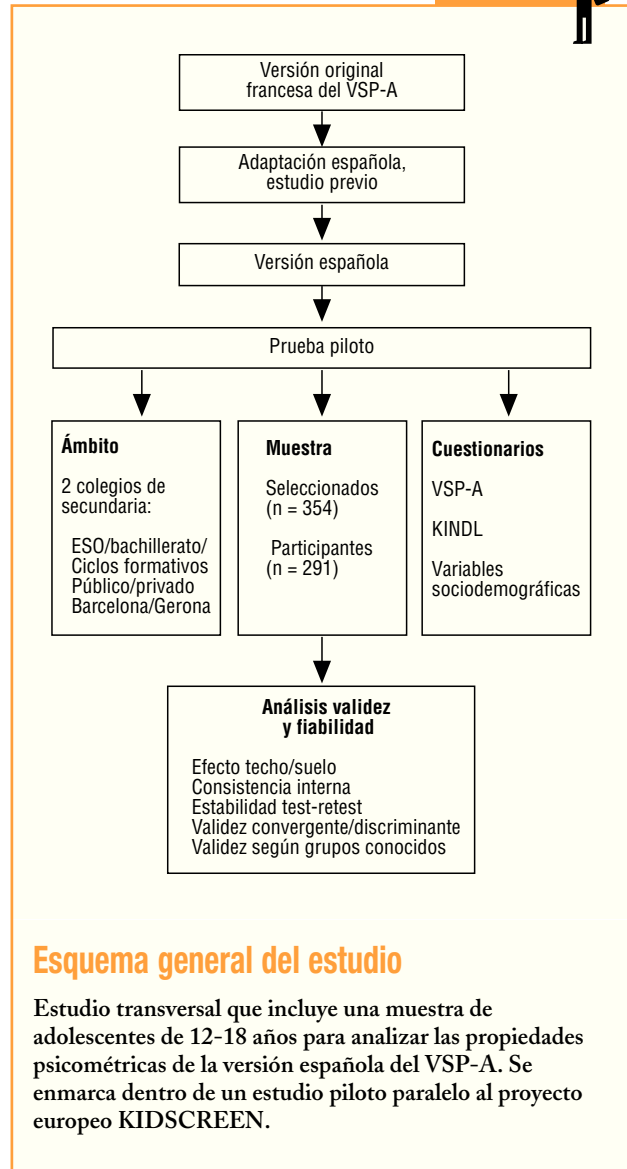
Versión original francesa del VSP-A

Adaptación española, estudio previo

Versión española

Prueba piloto

**Ámbito**

2 colegios de secundaria:

ESO/bachillerato/
Ciclos formativos
Público/privado
Barcelona/Gerona

**Muestra**

Seleccionados (n = 354)

Participantes (n = 291)

**Cuestionarios**

VSP-A

KINDL

Variables sociodemográficas

**Análisis validez y fiabilidad**

Efecto techo/suelo
Consistencia interna
Estabilidad test-retest
Validez convergente/discriminante
Validez según grupos conocidos

Esquema general del estudio

Estudio transversal que incluye una muestra de adolescentes de 12-18 años para analizar las propiedades psicométricas de la versión española del VSP-A. Se enmarca dentro de un estudio piloto paralelo al proyecto europeo KIDSCREEN.